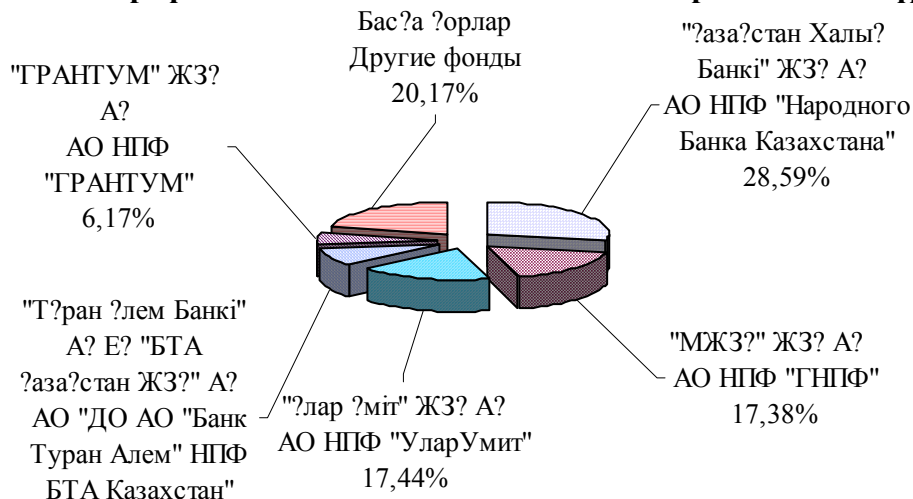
Бас?а ?орлар
Другие фонды
20,17%

"?аза?стан Халы? Банкі" ЖЗ? А?
АО НПФ "Народного Банка Казахстана"
28,59%

"ГРАНТУМ" ЖЗ? А?
АО НПФ "ГРАНТУМ"
6,17%

"Т?ран ?лем Банкі" А? Е? "БТА ?аза?стан ЖЗ?" А?
АО "ДО АО "Банк Туран Алем" НПФ БТА Казахстан"

"?лар ?міт" ЖЗ? А?
АО НПФ "УларУмит"
17,44%

"МЖЗ?" ЖЗ? А?
АО НПФ "ГНПФ"
17,38%